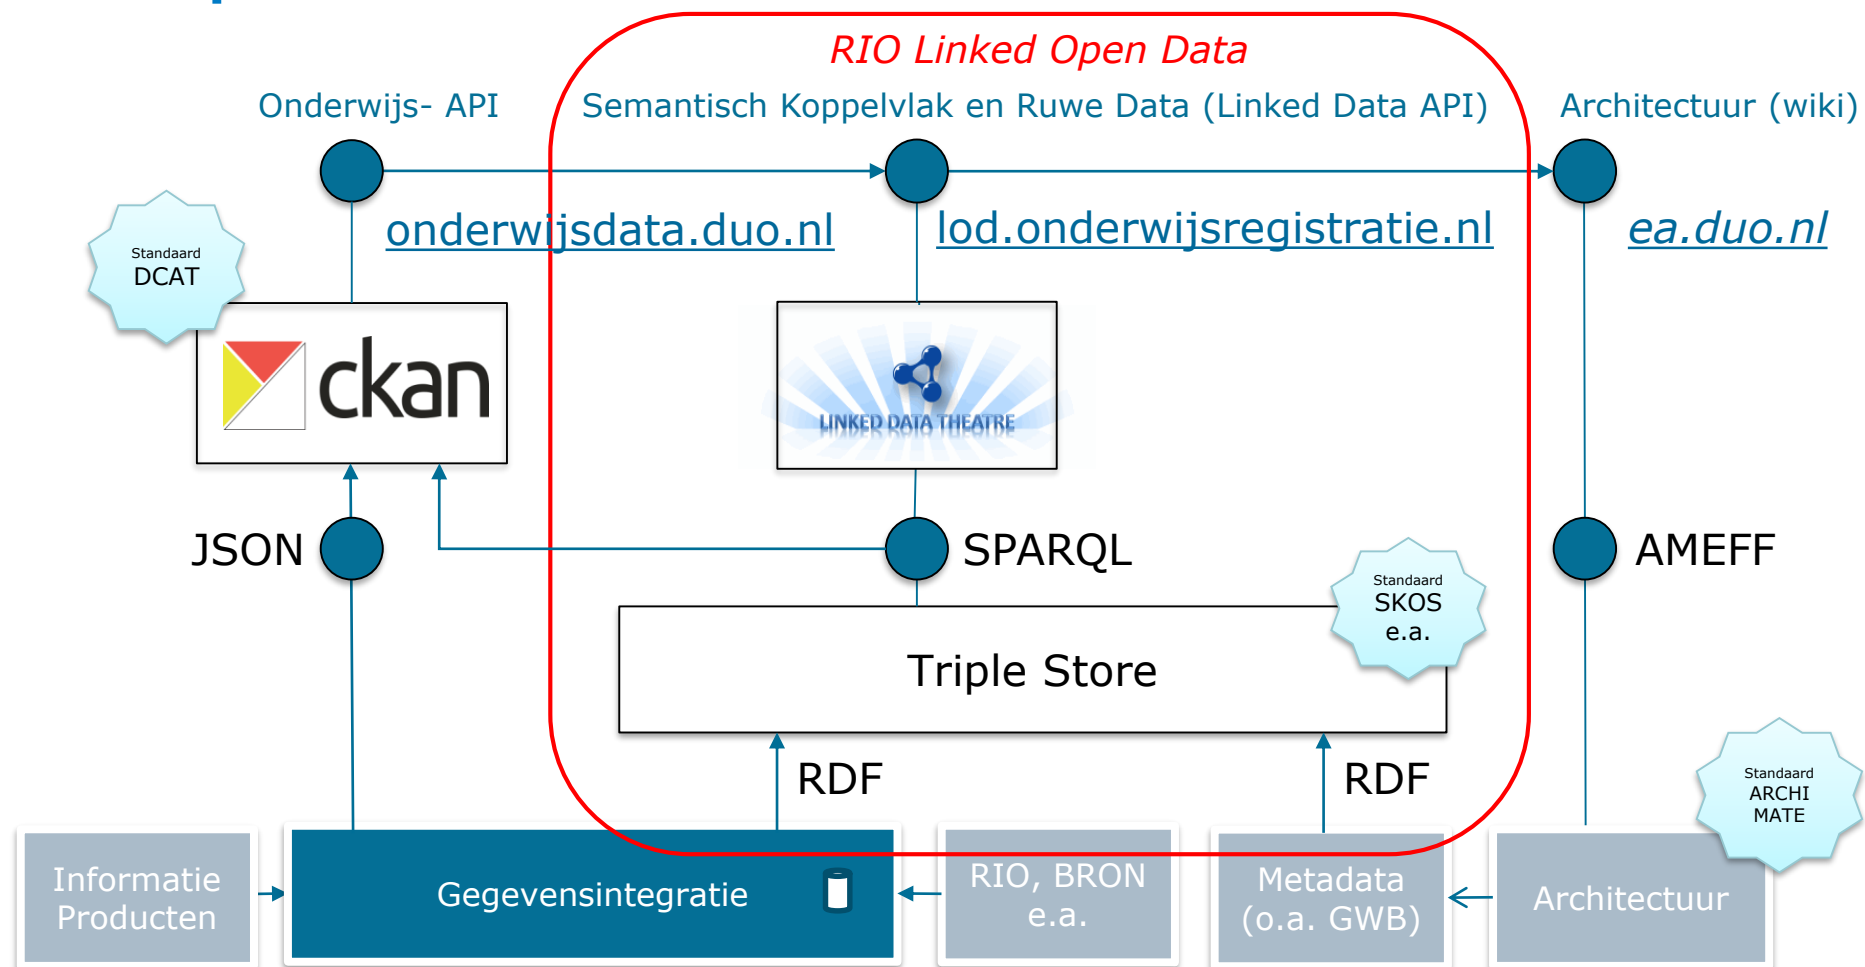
RIO Linked Open Data

Onderwijs- API

Semantisch Koppelvlak en Ruwe Data (Linked Data API)

Architectuur (wiki)

onderwijsdata.duo.nl

lod.onderwijsregistratie.nl

ea.duo.nl

Standaard DCAT

ckan

LINKED DATA THEATRE

JSON

SPARQL

AMEFF

Standaard SKOS e.a.

Triple Store

RDF

RDF

Standaard ARCHI MATE

Informatie Producten

Gegevensintegratie

RIO, BRON e.a.

Metadata (o.a. GWB)

Architectuur